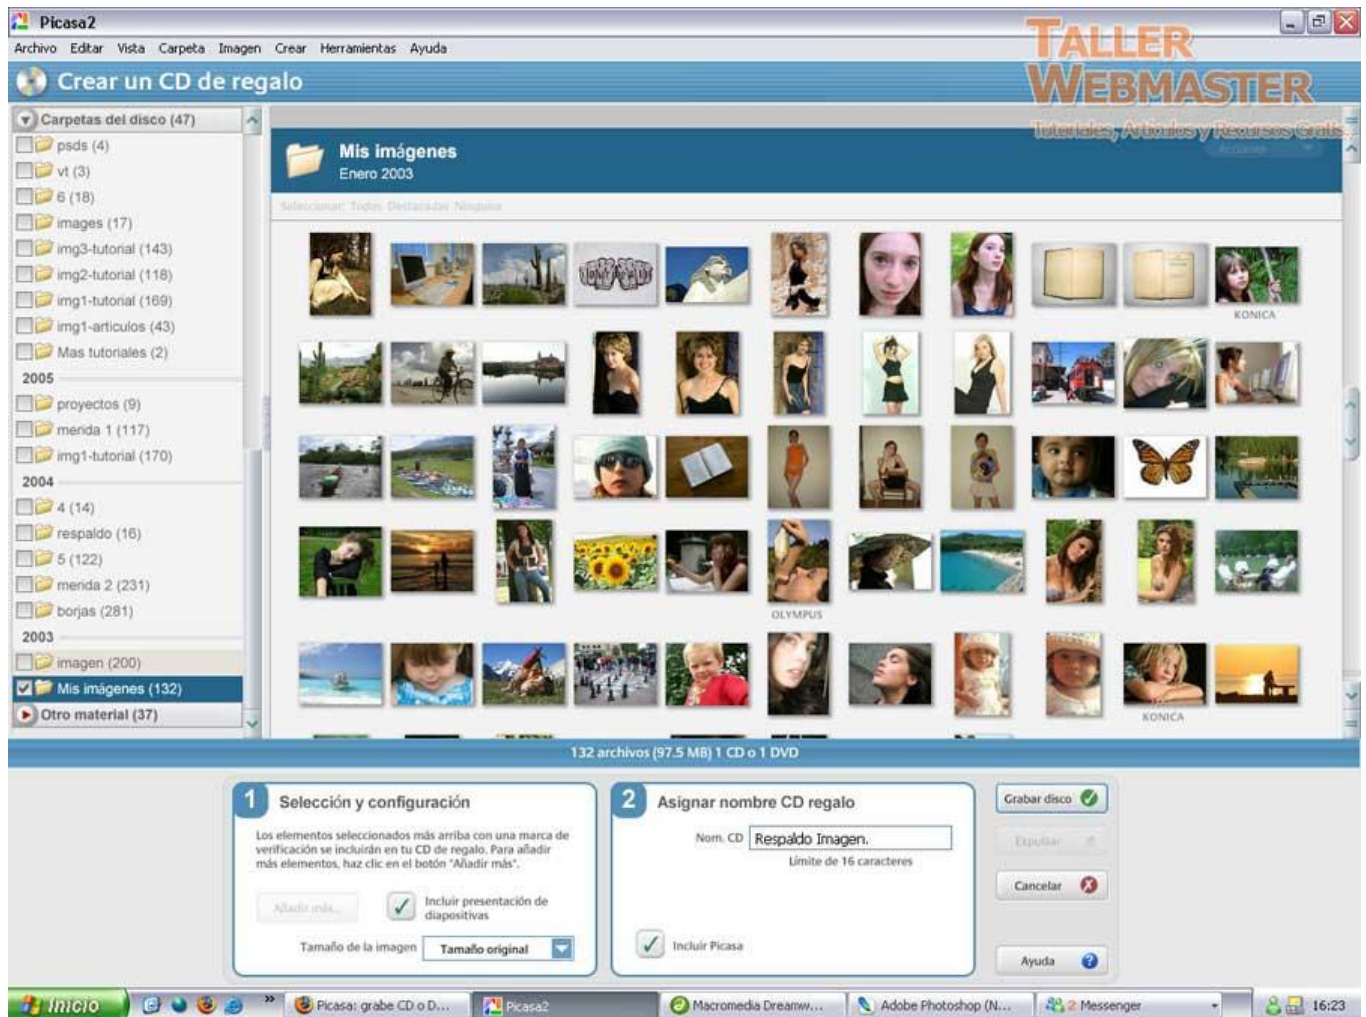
Picasa2

Archivo Editar Vista Carpeta Imagen Crear Herramientas Ayuda

TALLER WEBMASTER
Tutoriales, Articulos y Recursos Gratis

Crear un CD de regalo

Carpetas del disco (47)
psds (4)
vt (3)
6 (18)
images (17)
img3-tutorial (143)
img2-tutorial (118)
img1-tutorial (169)
img1-articulos (43)
Mas tutoriales (2)
2005
proyectos (9)
merida 1 (117)
img1-tutorial (170)
2004
4 (14)
respaldo (16)
5 (122)
merida 2 (231)
borjas (281)
2003
imagen (200)
Mis imágenes (132)
Otro material (37)

Mis imágenes
Enero 2003

Seleccionar: Todas Destacadas Ninguna

KONICA
OLYMPUS
KONICA

132 archivos (97,5 MB) 1 CD o 1 DVD

1 Selección y configuración
Los elementos seleccionados más arriba con una marca de verificación se incluirán en tu CD de regalo. Para añadir más elementos, haz clic en el botón "Añadir más".
Añadir más...
Incluir presentación de diapositivas
Tamaño de la imagen Tamaño original

2 Asignar nombre CD regalo
Nom. CD Respaldo Imagen.
Límite de 16 caracteres
Incluir Picasa

Grabar disco
Expulsar
Cancelar
Ayuda

Inicio
Picasa: grabe CD o D...
Picasa2
Macromedia Dreamw...
Adobe Photoshop (N...
2 Messenger
16:23